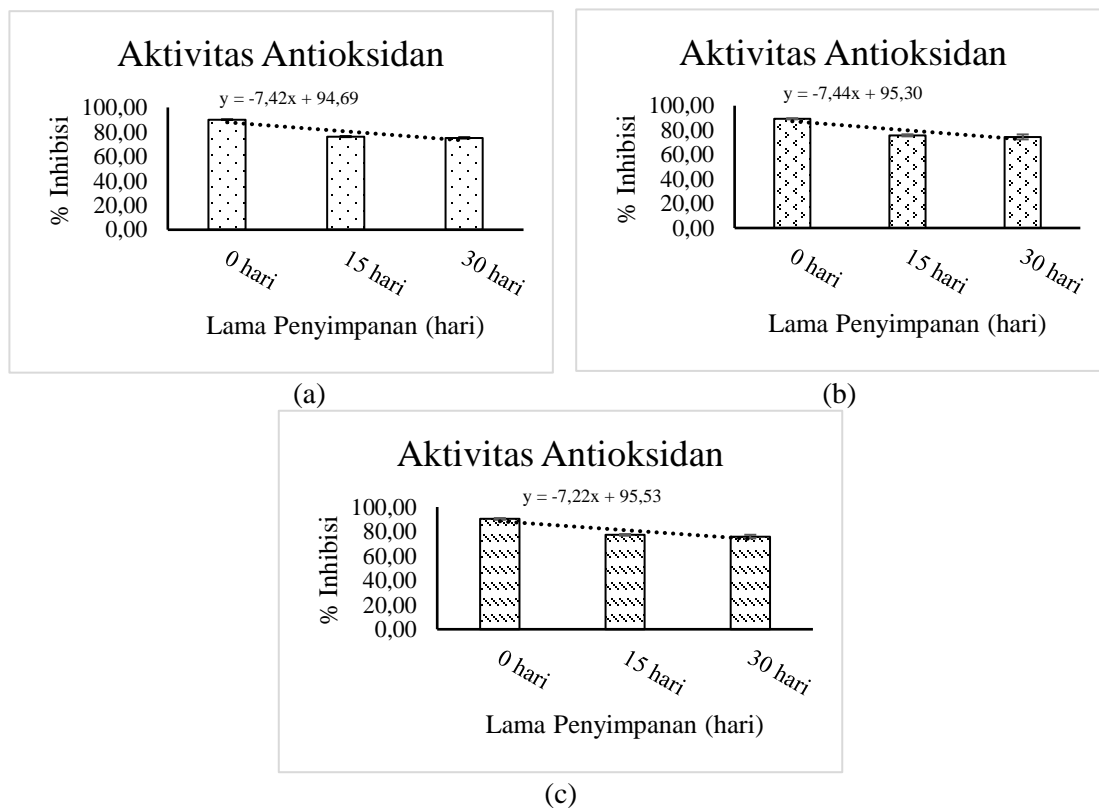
Aktivitas Antioksidan

y = -7,42x + 94,69

% Inhibisi

100,00
80,00
60,00
40,00
20,00
0,00

0 hari
15 hari
30 hari

Lama Penyimpanan (hari)

(a)

Aktivitas Antioksidan

y = -7,44x + 95,30

% Inhibisi

100,00
80,00
60,00
40,00
20,00
0,00

0 hari
15 hari
30 hari

Lama Penyimpanan (hari)

(b)

Aktivitas Antioksidan

y = -7,22x + 95,53

% Inhibisi

100,00
80,00
60,00
40,00
20,00
0,00

0 hari
15 hari
30 hari

Lama Penyimpanan (hari)

(c)